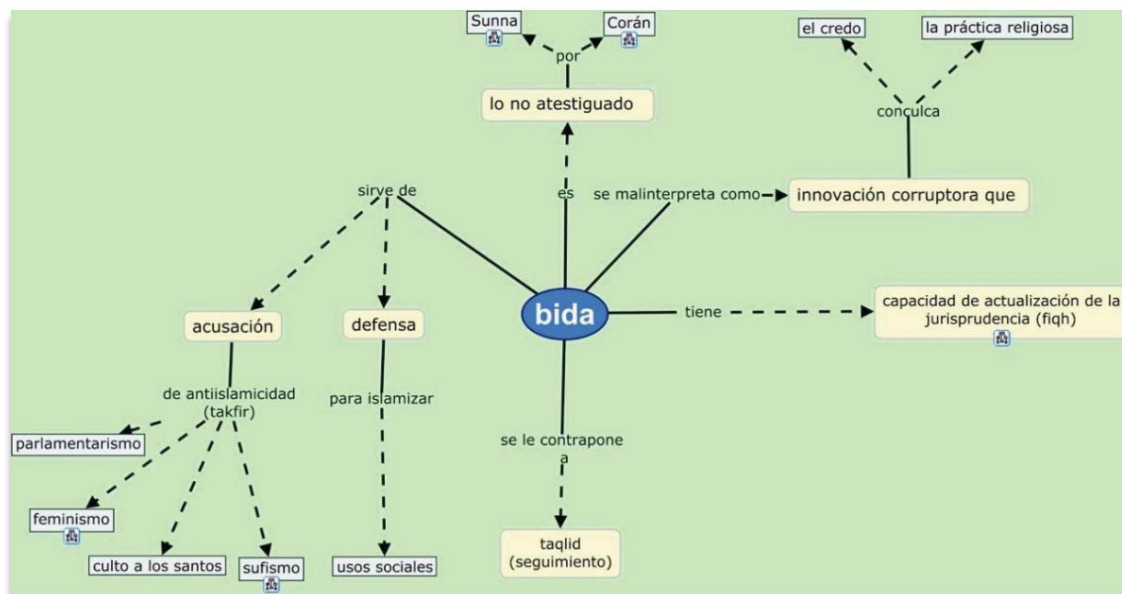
Sunna

Corán

por

lo no atestiguado

el credo

la práctica religiosa

conculca

sirve de

es

se malinterpreta como

innovación corruptora que

acusación

defensa

bida

tiene

capacidad de actualización de la jurisprudencia (fiqh)

de antiislamicidad (takfir)

para islamizar

parlamentarismo

se le contrapone a

feminismo

culto a los santos

sufismo

usos sociales

taqlid (seguimiento)